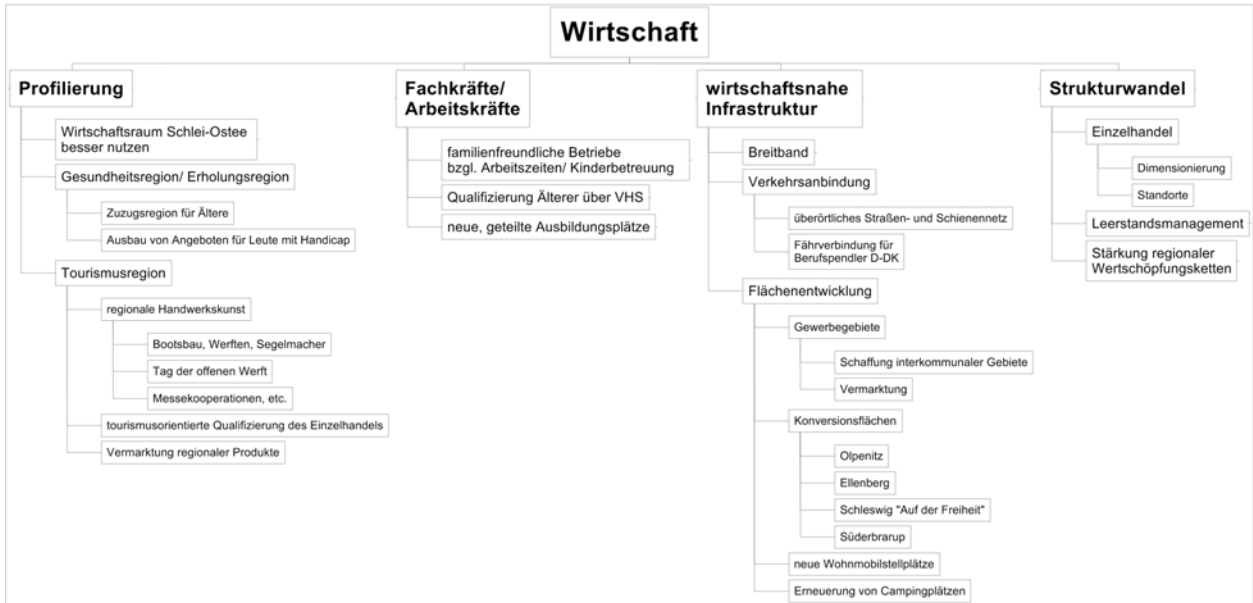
Wirtschaft

Profilierung

Wirtschaftsraum Schlei-Ostee besser nutzen

Gesundheitsregion/ Erholungsregion

Zuzugsregion für Ältere

Ausbau von Angeboten für Leute mit Handicap

Tourismusregion

regionale Handwerkskunst

Bootsbau, Werften, Segelmacher

Tag der offenen Werft

Messekooperationen, etc.

tourismusorientierte Qualifizierung des Einzelhandels

Vermarktung regionaler Produkte

Fachkräfte/ Arbeitskräfte

familienfreundliche Betriebe bzgl. Arbeitszeiten/ Kinderbetreuung

Qualifizierung Älterer über VHS

neue, geteilte Ausbildungsplätze

wirtschaftsnahe Infrastruktur

Breitband

Verkehrsanbindung

überörtliches Straßen- und Schienennetz

Fährverbindung für Berufspendler D-DK

Flächenentwicklung

Gewerbegebiete

Schaffung interkommunaler Gebiete

Vermarktung

Konversionsflächen

Olpenitz

Ellenberg

Schleswig "Auf der Freiheit"

Süderbrarup

neue Wohnmobilstellplätze

Erneuerung von Campingplätzen

Strukturwandel

Einzelhandel

Dimensionierung

Standorte

Leerstandsmanagement

Stärkung regionaler Wertschöpfungsketten